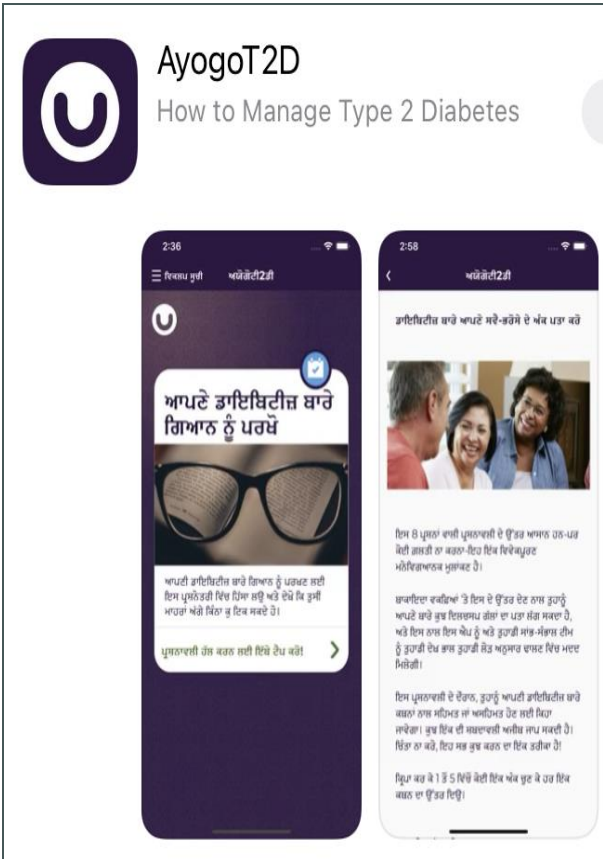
AyogoT2D
How to Manage Type 2 Diabetes

2:36
ਵਿਸ਼ਾ ਸੂਚੀ
ਅਯੋਗੋਟੀ2ਡੀ

ਆਪਣੇ ਡਾਇਬਿਟੀਜ਼ ਬਾਰੇ ਗਿਆਨ ਨੂੰ ਪਰਖੋ

ਆਪਣੀ ਡਾਇਬਿਟੀਜ਼ ਬਾਰੇ ਗਿਆਨ ਨੂੰ ਪਰਖਣ ਲਈ ਇਸ ਪ੍ਰਸ਼ਨੋਤਰੀ ਵਿੱਚ ਹਿੱਸਾ ਲਉ ਅਤੇ ਦੇਖੋ ਕਿ ਤੁਸੀਂ ਮਾਹਰਾਂ ਅੱਗੇ ਕਿੰਨਾ ਕੁ ਟਿਕ ਸਕਦੇ ਹੋ।

ਪ੍ਰਸ਼ਨਾਵਲੀ ਹੱਲ ਕਰਨ ਲਈ ਇੱਥੇ ਟੈਪ ਕਰੋ!

2:58
ਅਯੋਗੋਟੀ2ਡੀ

ਡਾਇਬਿਟੀਜ਼ ਬਾਰੇ ਆਪਣੇ ਸਵੈ-ਭਰੋਸੇ ਦੇ ਅੰਕ ਪਤਾ ਕਰੋ

ਇਸ 8 ਪ੍ਰਸ਼ਨਾਂ ਵਾਲੀ ਪ੍ਰਸ਼ਨਾਵਲੀ ਦੇ ਉੱਤਰ ਆਸਾਨ ਹਨ-ਪਰ ਕੋਈ ਗ਼ਲਤੀ ਨਾ ਕਰਨਾ-ਇਹ ਇੱਕ ਵਿਵੇਕਪੂਰਣ ਮਨੋਵਿਗਿਆਨਕ ਮੁਲਾਂਕਣ ਹੈ।

ਬਾਕਾਇਦਾ ਵਕਫ਼ਿਆਂ 'ਤੇ ਇਸ ਦੇ ਉੱਤਰ ਦੇਣ ਨਾਲ ਤੁਹਾਨੂੰ ਆਪਣੇ ਬਾਰੇ ਕੁਝ ਦਿਲਚਸਪ ਗੱਲਾਂ ਦਾ ਪਤਾ ਲੱਗ ਸਕਦਾ ਹੈ, ਅਤੇ ਇਸ ਨਾਲ ਇਸ ਐਪ ਨੂੰ ਅਤੇ ਤੁਹਾਡੀ ਸਾਂਭ-ਸੰਭਾਲ ਟੀਮ ਨੂੰ ਤੁਹਾਡੀ ਦੇਖ ਭਾਲ ਤੁਹਾਡੀ ਲੋੜ ਅਨੁਸਾਰ ਢਾਲਣ ਵਿੱਚ ਮਦਦ ਮਿਲੇਗੀ।

ਇਸ ਪ੍ਰਸ਼ਨਾਵਲੀ ਦੇ ਦੌਰਾਨ, ਤੁਹਾਨੂੰ ਆਪਣੀ ਡਾਇਬਿਟੀਜ਼ ਬਾਰੇ ਕਥਨਾਂ ਨਾਲ ਸਹਿਮਤ ਜਾਂ ਅਸਹਿਮਤ ਹੋਣ ਲਈ ਕਿਹਾ ਜਾਵੇਗਾ। ਕੁਝ ਇੱਕ ਦੀ ਸ਼ਬਦਾਵਲੀ ਅਜੀਬ ਜਾਪ ਸਕਦੀ ਹੈ। ਚਿੰਤਾ ਨਾ ਕਰੋ, ਇਹ ਸਭ ਕੁਝ ਕਰਨ ਦਾ ਇੱਕ ਤਰੀਕਾ ਹੈ!

ਕ੍ਰਿਪਾ ਕਰ ਕੇ 1 ਤੋਂ 5 ਵਿੱਚੋਂ ਕੋਈ ਇੱਕ ਅੰਕ ਚੁਣ ਕੇ ਹਰ ਇੱਕ ਕਥਨ ਦਾ ਉੱਤਰ ਦਿਉ।